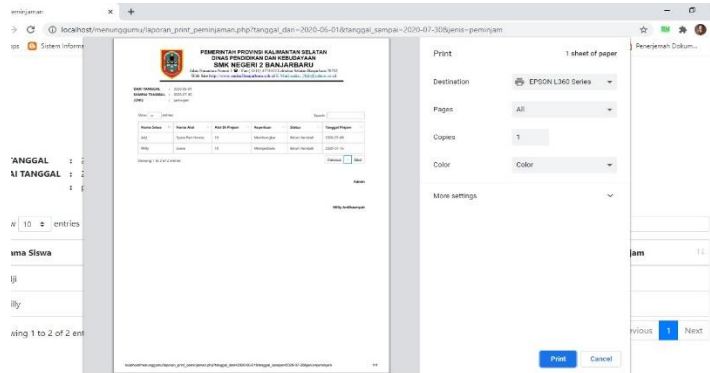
eminjaman

localhost/menunggumu/laporan_print_peminjaman.php?tanggal_dari=2020-06-01&tanggal_sampai=2020-07-30&jenis=peminjam

ps Sistem Informa

Penerjemah Dokum...

PEMERINTAH PROVINSI KALIMANTAN SELATAN
DINAS PENDIDIKAN DAN KEBUDAYAAN
SMK NEGERI 2 BANJARBARU

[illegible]

DARI TANGGAL : 2020-06-01
SAMPAI TANGGAL : 2020-07-30
JENIS : peminjam

Show 10 entries Search:

| Nama Siswa | Nama Alat | Alat Di Pinjam | Keperluan | Status | Tanggal Pinjam |
|---|---|---|---|---|---|
| Aldi | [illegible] | 10 | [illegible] | Belum Kembali | 2020-07-08 |
| Willy | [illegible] | 10 | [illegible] | Belum Kembali | 2020-07-15 |

Showing 1 to 2 of 2 entries

Previous 1 Next

Admin

Willy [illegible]

localhost/menunggumu/laporan_print_peminjaman.php?tanggal_dari=2020-06-01&tanggal_sampai=2020-07-30&jenis=peminjam 1/1

TANGGAL :
AI TANGGAL :
:

w 10 entries

ama Siswa

lji

illy

wing 1 to 2 of 2 ent

jam

evious 1 Next

Print 1 sheet of paper

Destination EPSON L360 Series

Pages All

Copies 1

Color Color

More settings

Print Cancel